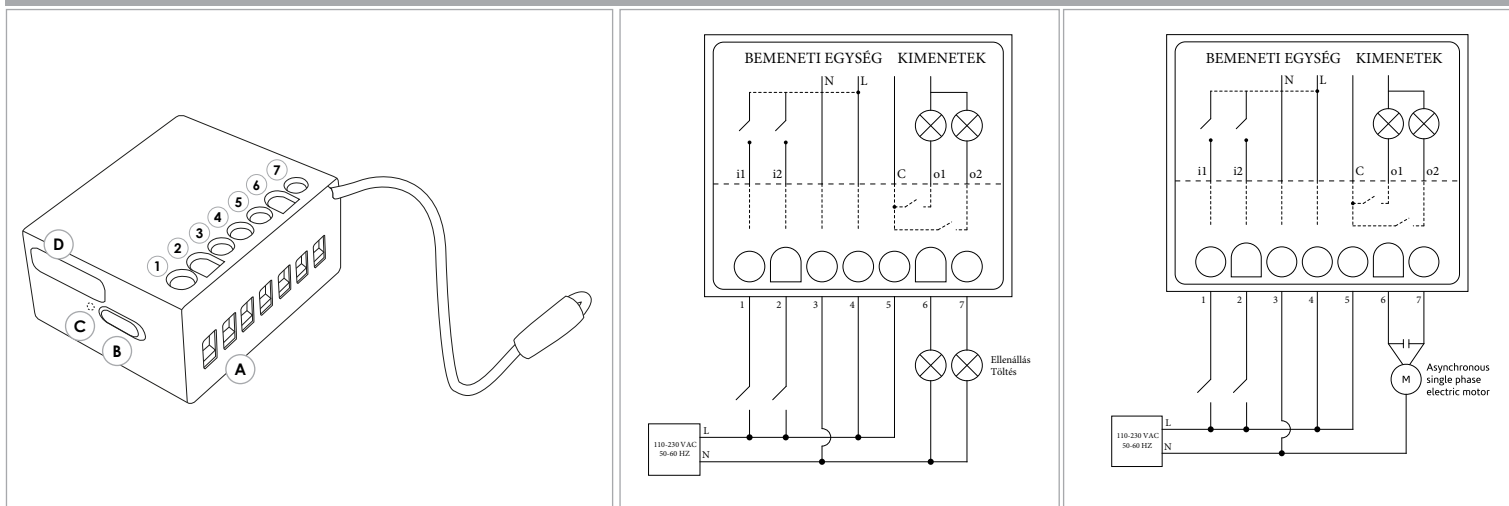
D
1
2
3
4
5
6
7
C
B
A

BEMENETI EGYSÉG KIMENETEK
N L
i1 i2 C o1 o2
1 2 3 4 5 6 7
Ellenállás Töltés
110-230 VAC 50-60 HZ
L
N

BEMENETI EGYSÉG KIMENETEK
N L
i1 i2 C o1 o2
1 2 3 4 5 6 7
M
Asynchronous single phase electric motor
110-230 VAC 50-60 HZ
L
N